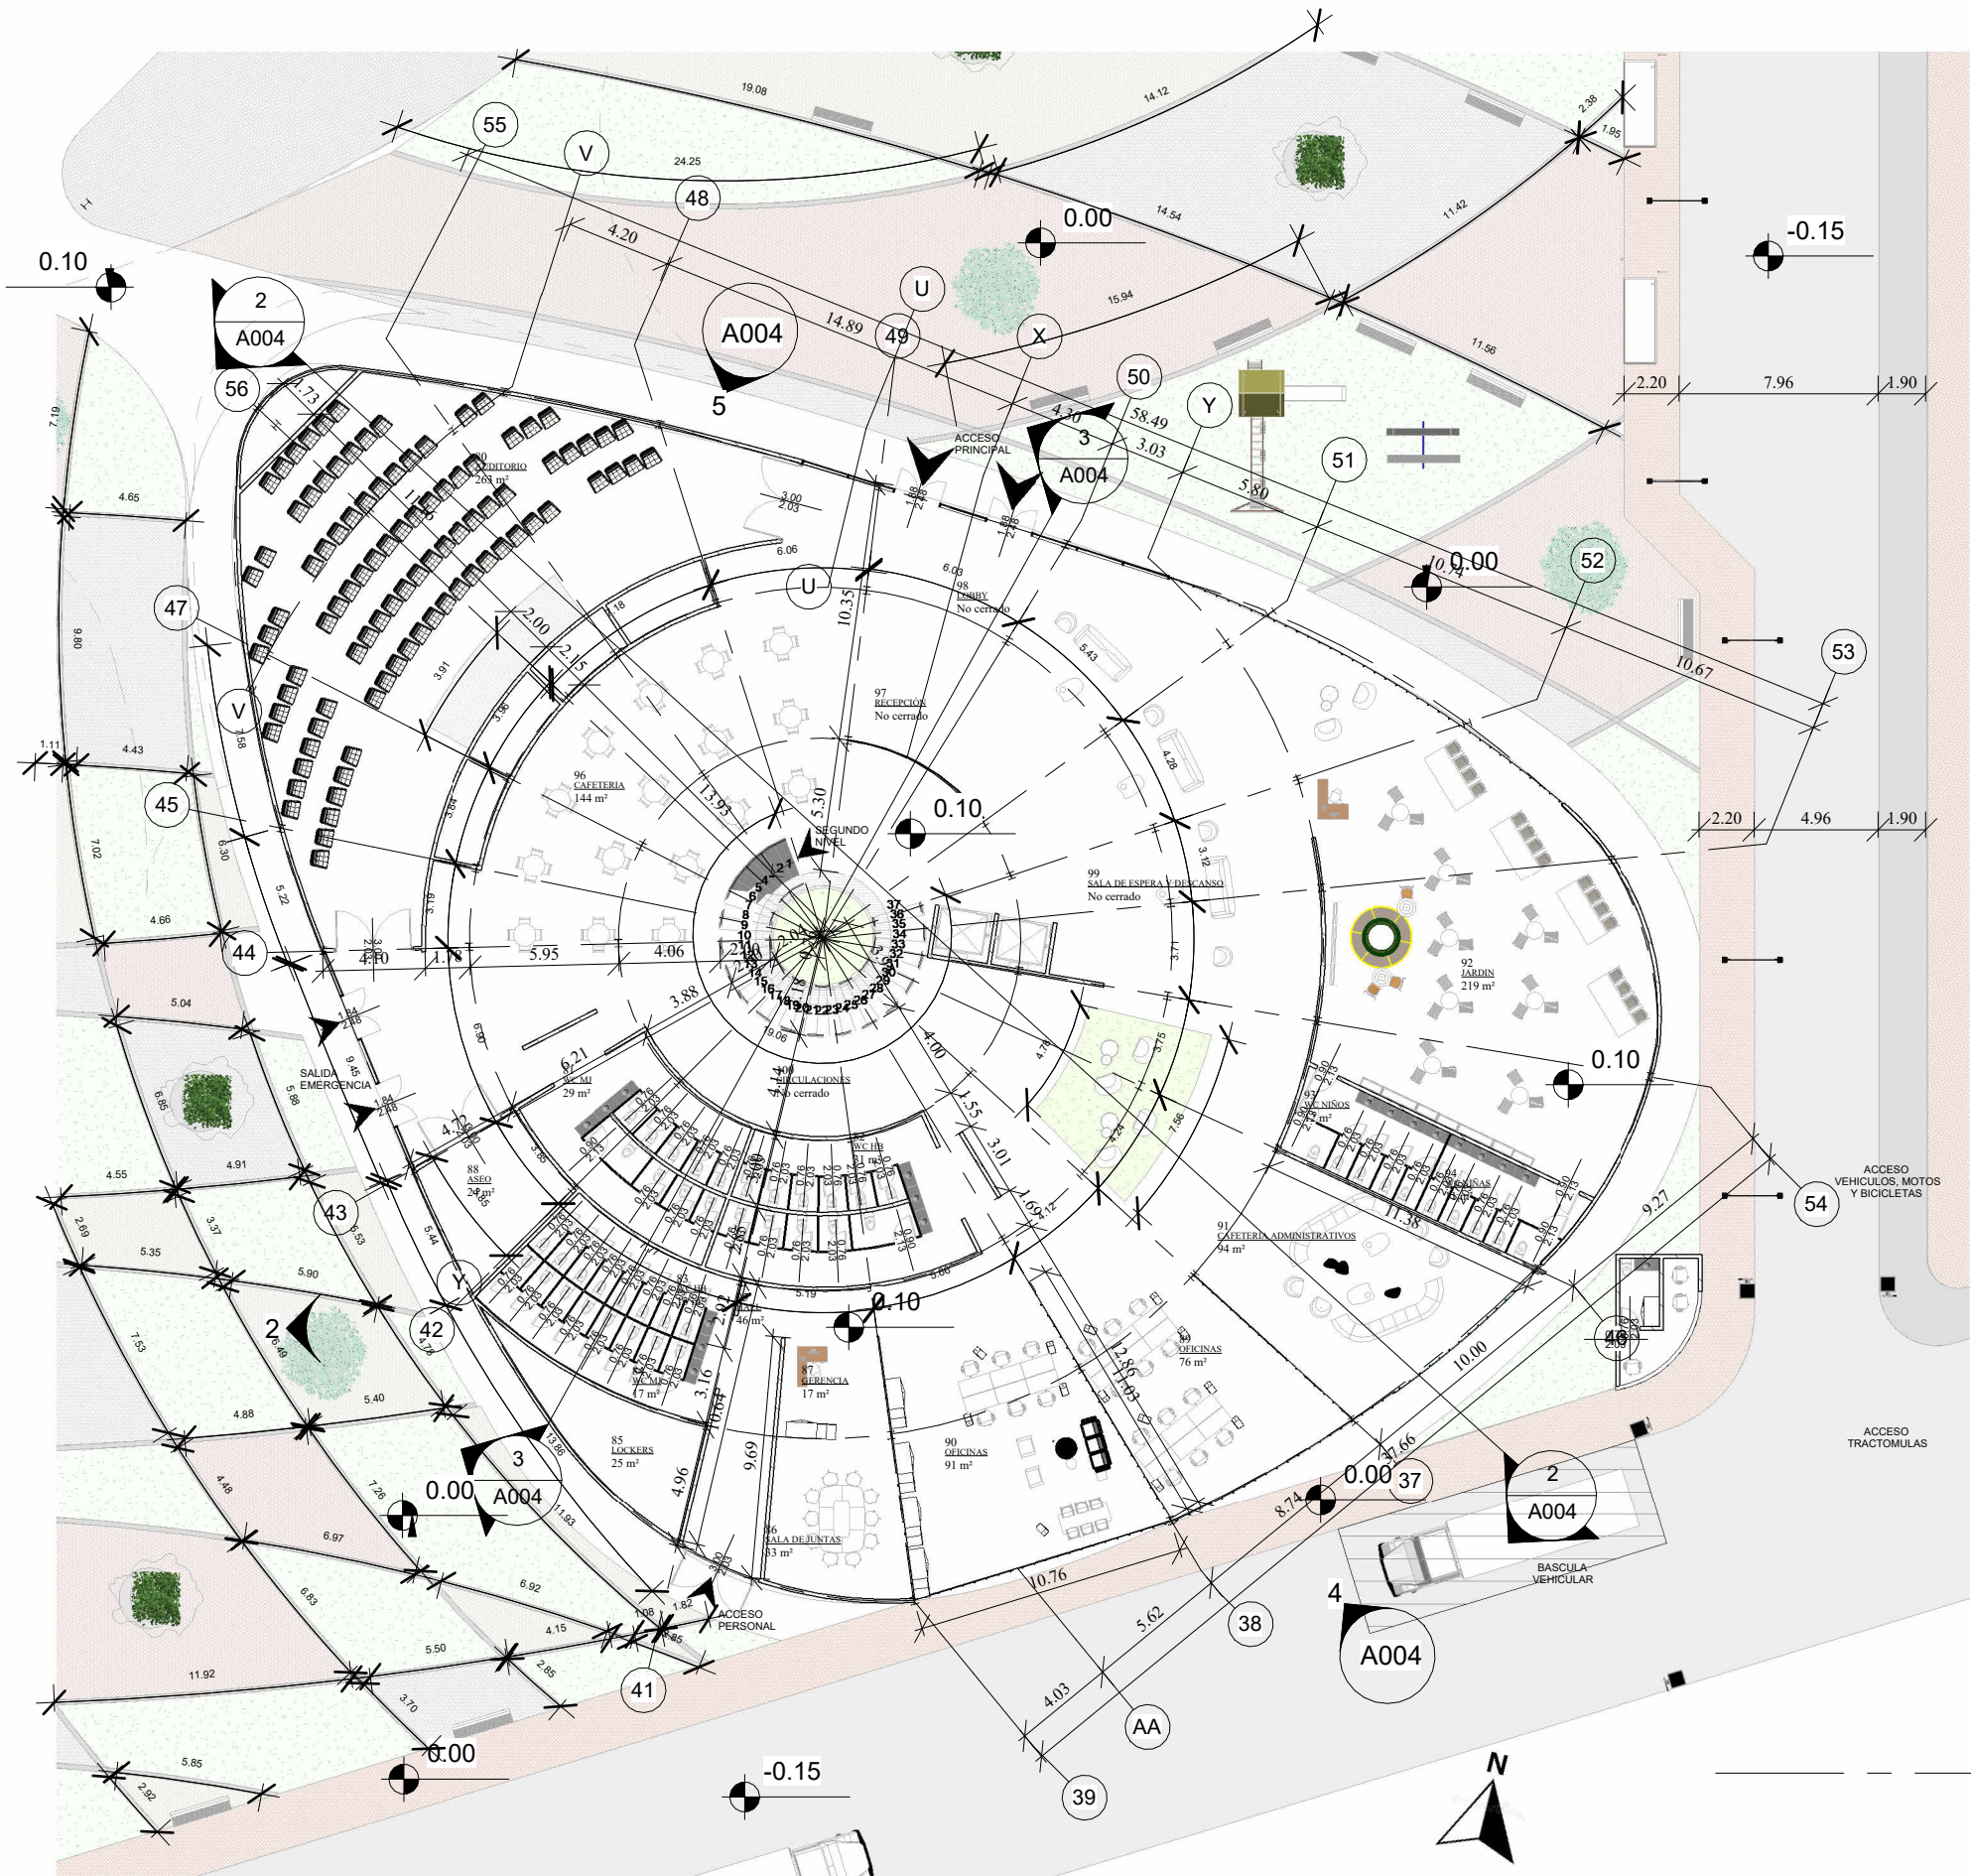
19.08
14.12
2.38
1.95
55
V
24.25
48
0.00
14.54
11.42
-0.15
0.10
4.20
2
A004
U
15.94
A004
14.89
49
X
11.56
56
4.73
5
50
2.20
7.96
1.90
7.19
ACCESO PRINCIPAL
4.30
58.49
3
Y
3.03
A004
51
80
AUDITORIO
263 m²
5.80
4.65
3.00
2.03
1.88
2.48
1.88
2.48
6.06
6.03
0.00
10.74
52
U
10.35
98
LOBBY
No cerrado
47
2.00
18
9.80
3.91
2.15
10.67
53
5.43
97
RECEPCIÓN
No cerrado
V
3.96
1.11
4.43
96
CAFETERIA
144 m²
4.28
45
13.93
5.30
0.10
SEGUNDO NIVEL
2.20
4.96
1.90
3.84
7.02
6.30
3.12
99
SALA DE ESPERA Y DESCANSO
No cerrado
5.22
4.66
3.19
44
4.10
1.78
5.95
4.06
2.10
3.71
92
JARDIN
219 m²
5.04
3.88
19.06
4.00
0.10
6.21
WC MJ
29 m²
100
CIRCULACIONES
No cerrado
3.75
SALIDA EMERGENCIA
9.45
5.86
6.85
93
WC NIÑOS
1.55
3.01
4.72
ACCESO VEHICULOS, MOTOS Y BICICLETAS
4.55
4.91
88
ASEO
24 m²
WC HB
31 m²
7.56
1.69
54
43
5.44
9.27
2.69
3.37
11.38
5.35
5.90
91
CAFETERIA ADMINISTRATIVOS
94 m²
Y
0.10
5.19
2
42
WC HB
46 m²
5.40
4.88
3.16
87
GERENCIA
17 m²
2.80
11.03
89
OFICINAS
76 m²
10.00
10.64
WC MJ
17 m²
ACCESO TRACTOMULAS
13.86
85
LOCKERS
25 m²
9.69
90
OFICINAS
91 m²
37.66
3
4.96
0.00
37
2
A004
4.48
0.00
A004
7.26
11.93
86
SALA DE JUNTAS
33 m²
8.74
6.97
6.92
10.76
BASCULA VEHICULAR
6.83
1.08
1.82
ACCESO PERSONAL
4
38
4.15
5.62
A004
5.50
11.92
2.85
41
3.70
4.03
AA
0.00
-0.15
39
5.85
2.92
N